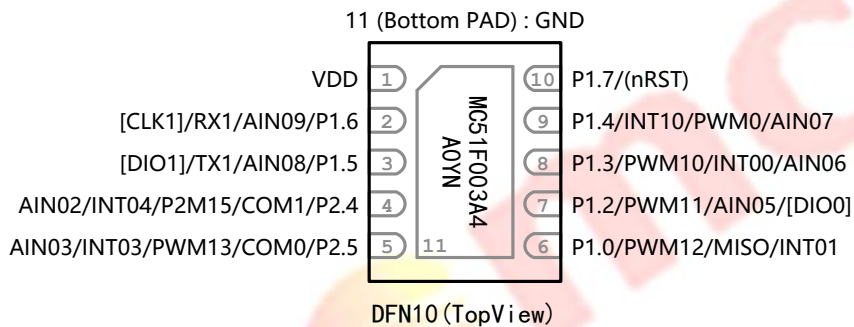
11 (Bottom PAD) : GND

VDD 1
[CLK1]/RX1/AIN09/P1.6 2
[DIO1]/TX1/AIN08/P1.5 3
AIN02/INT04/P2M15/COM1/P2.4 4
AIN03/INT03/PWM13/COM0/P2.5 5

MC51F003A4
A0YN

11

10 P1.7/(nRST)
9 P1.4/INT10/PWM0/AIN07
8 P1.3/PWM10/INT00/AIN06
7 P1.2/PWM11/AIN05/[DIO0]
6 P1.0/PWM12/MISO/INT01

DFN10(TopView)